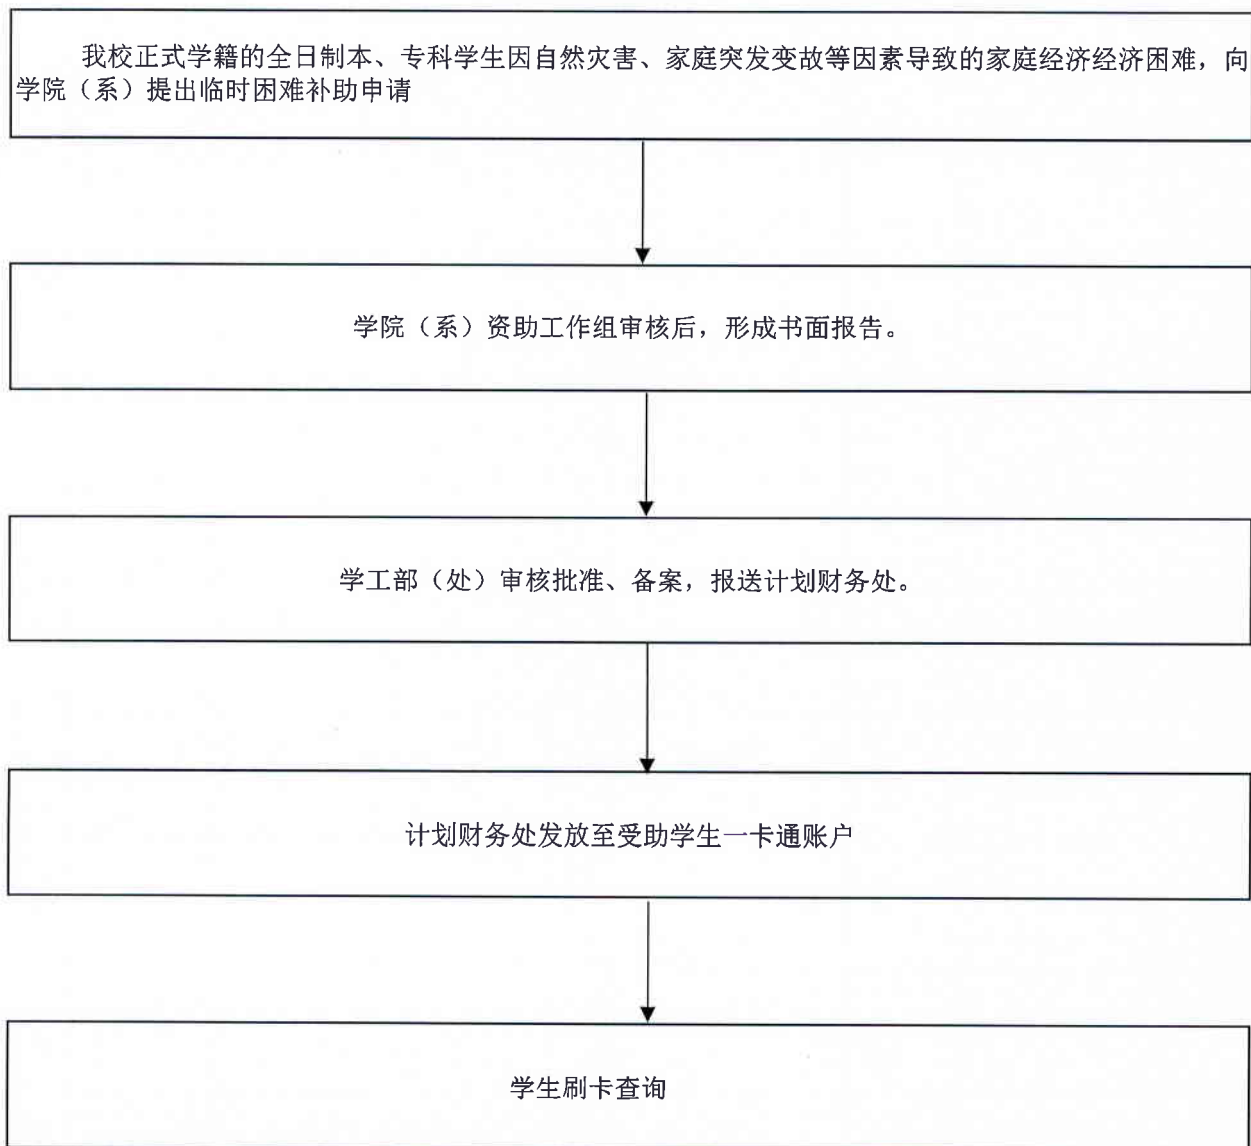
我校正式学籍的全日制本、专科学生因自然灾害、家庭突发变故等因素导致的家庭经济经济困难，向学院（系）提出临时困难补助申请

学院（系）资助工作组审核后，形成书面报告。

学工部（处）审核批准、备案，报送计划财务处。

计划财务处发放至受助学生一卡通账户

学生刷卡查询